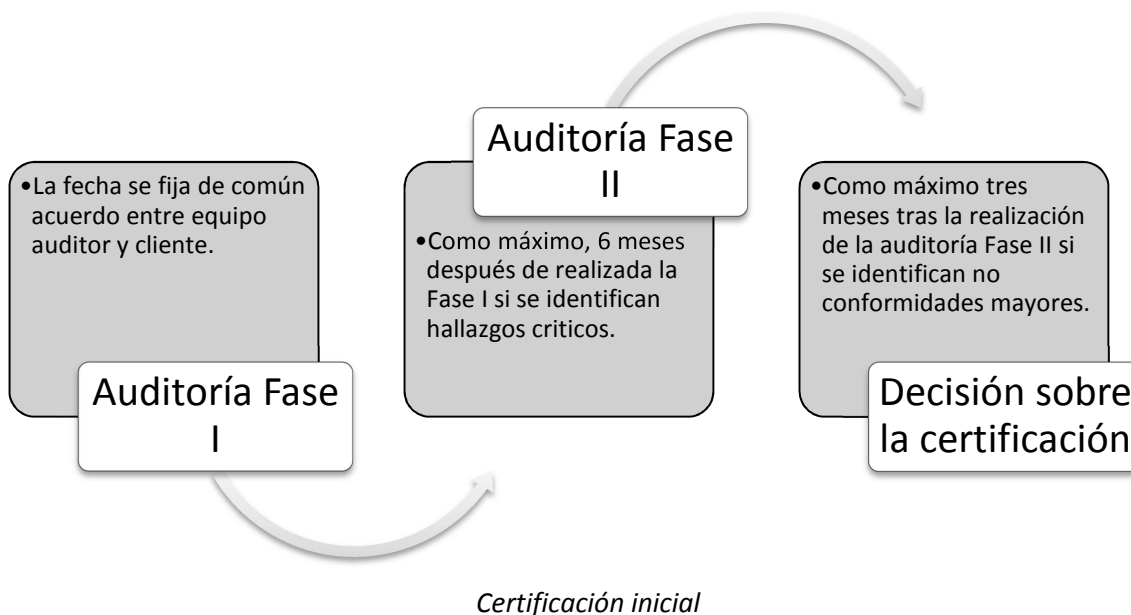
•La fecha se fija de común acuerdo entre equipo auditor y cliente.

Auditoría Fase I

Auditoría Fase II

•Como máximo, 6 meses después de realizada la Fase I si se identifican hallazgos criticos.

•Como máximo tres meses tras la realización de la auditoría Fase II si se identifican no conformidades mayores.

Decisión sobre la certificación

Certificación inicial